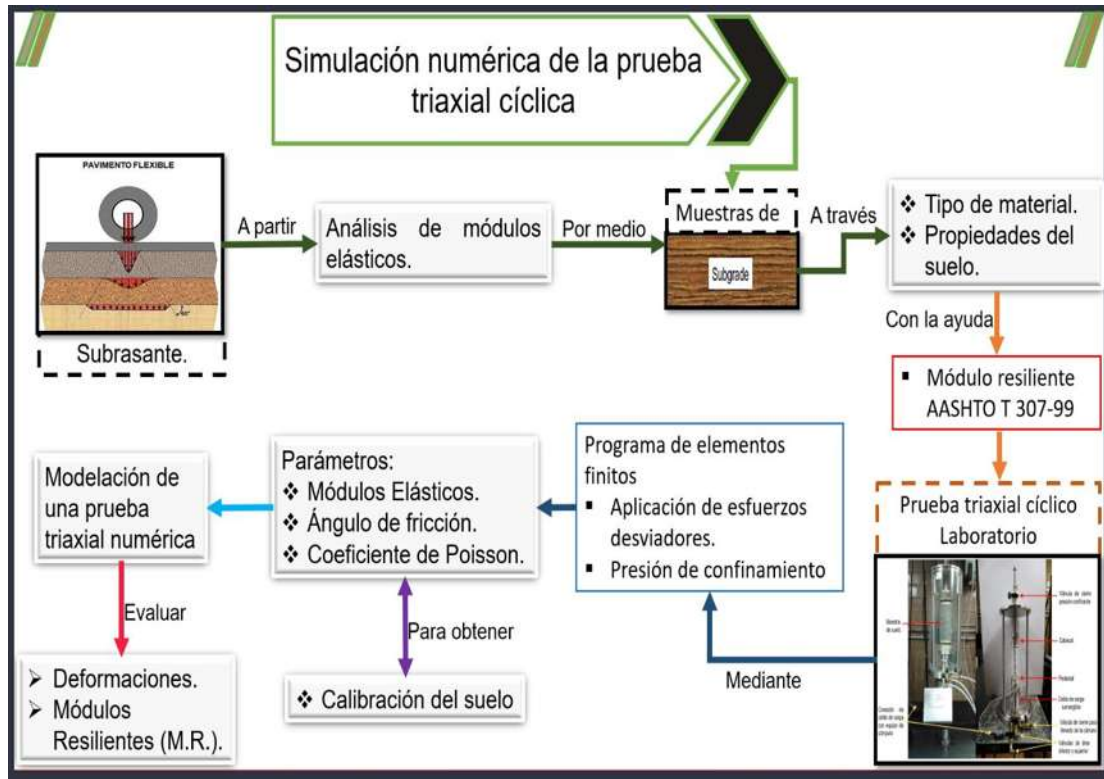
Simulación numérica de la prueba triaxial cíclica

PAVIMENTO FLEXIBLE

Subrasante.

A partir

Análisis de módulos elásticos.

Por medio

Muestras de

Subgrade

A través

❖ Tipo de material.
❖ Propiedades del suelo.

Con la ayuda

▪ Módulo resiliente AASHTO T 307-99

Prueba triaxial cíclico Laboratorio

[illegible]

Mediante

Programa de elementos finitos
▪ Aplicación de esfuerzos desviadores.
▪ Presión de confinamiento

Parámetros:
❖ Módulos Elásticos.
❖ Ángulo de fricción.
❖ Coeficiente de Poisson.

Para obtener

❖ Calibración del suelo

Modelación de una prueba triaxial numérica

Evaluar

➢ Deformaciones.
➢ Módulos Resilientes (M.R.).